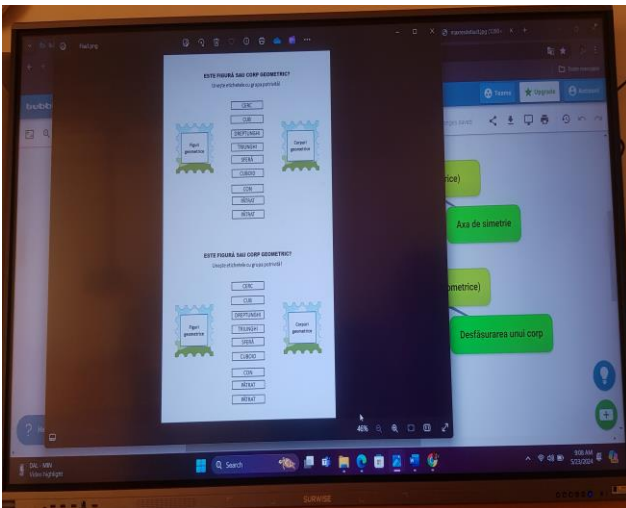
ESTE FIGURĂ SAU CORP GEOMETRIC?
Unește etichetele cu grupa potrivită!

CERC
CUB
DREPTUNGHI
TRIUNGHI
SFERĂ
CUBOID
CON
PĂTRAT
PĂTRAT

Figuri geometrice

Corpuri geometrice

ESTE FIGURĂ SAU CORP GEOMETRIC?
Unește etichetele cu grupa potrivită!

CERC
CUB
DREPTUNGHI
TRIUNGHI
SFERĂ
CUBOID
CON
PĂTRAT
PĂTRAT

Figuri geometrice

Corpuri geometrice

46%

Teams
Upgrade

rice)
Axa de simetrie
ometrice)
Desfășurarea unui corp

Search

9:06 AM
5/23/2024

SURWISE